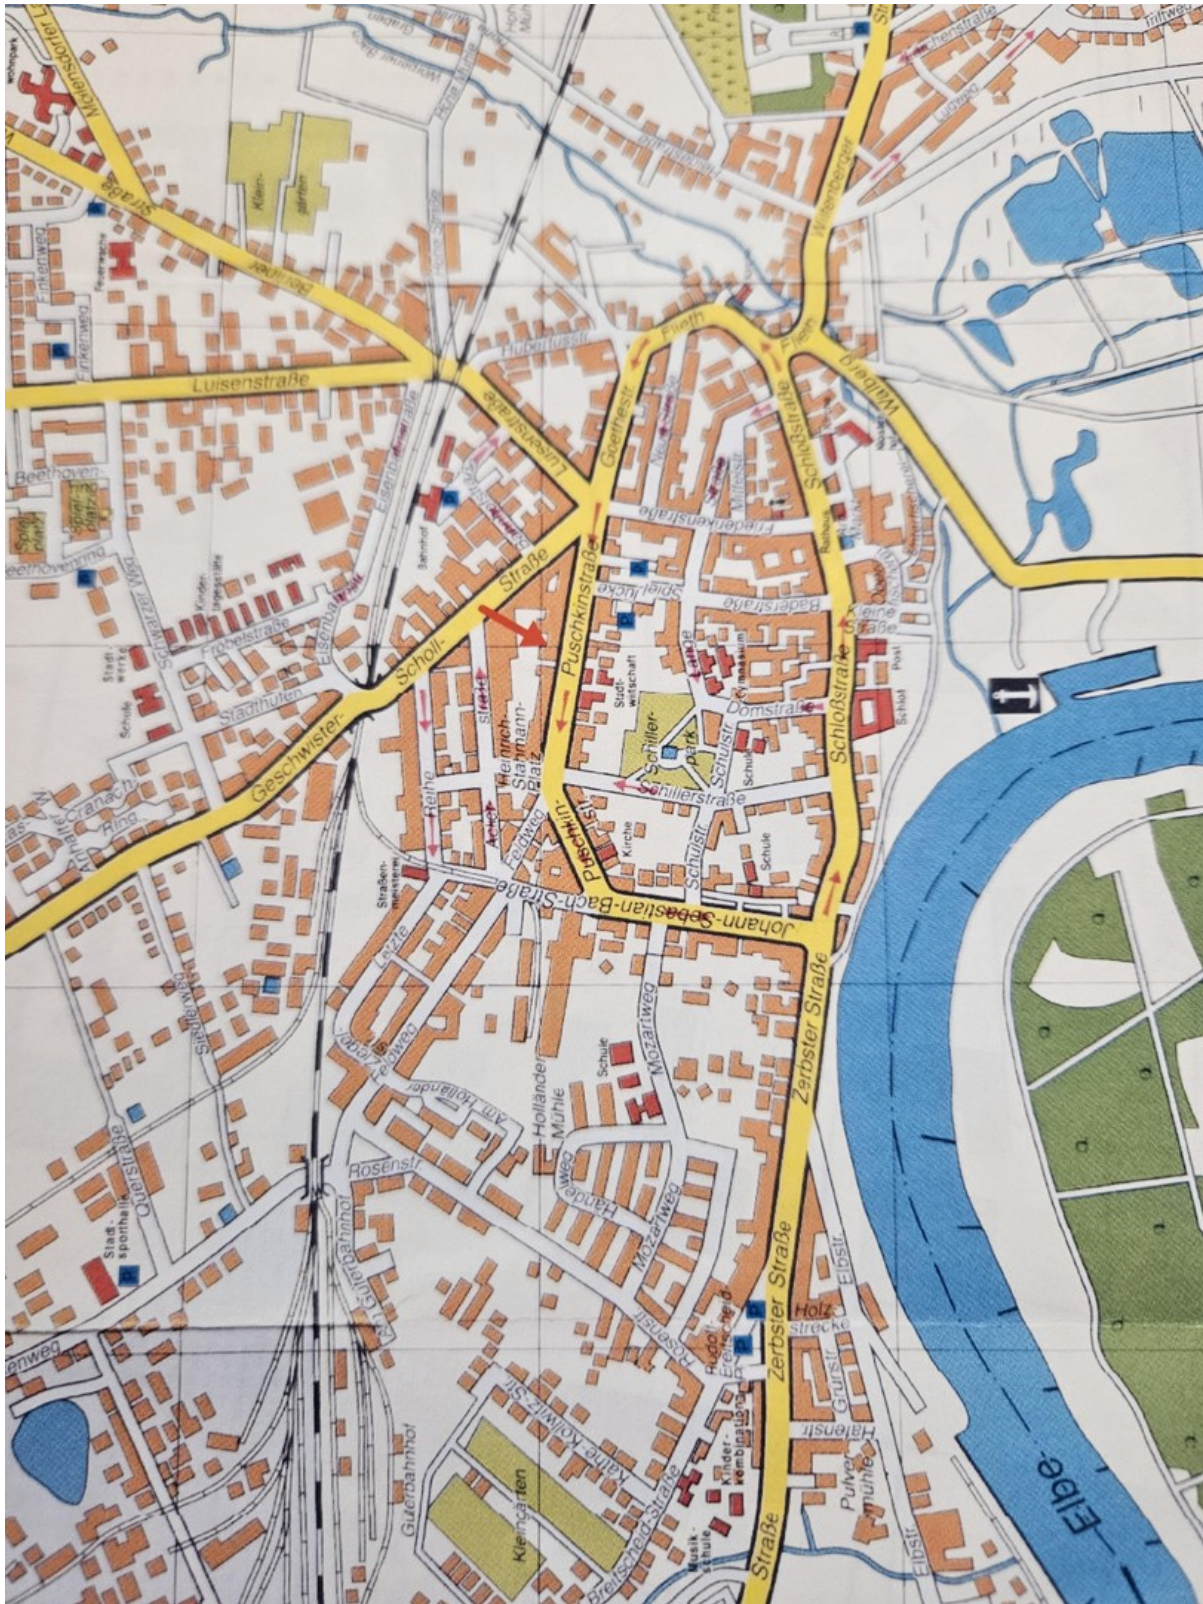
Straße
Luisenstraße
Beethoven-
Beethovenring
Schwarzer Weg
Fröbelstraße
Stadthufen
Geschwister-Scholl-Straße
Cranach-Ring
Luisenstraße
Goethestr.
Flieth
Wittenberger
Schloßstraße
Walberg
Friedenstraße
Puschkinstraße
Spielgasse
Baderstraße
Mittelstr.
Domstraße
Kleine Straße
Schloßstraße
Post
Schiller-park
Schillerstraße
Stadt-wirtschaft
Gymnasium
Schulstr.
Schule
Kirche
Schule
Heinrich-Stahmann-Platz
Reihe
Feldweg
Puschkinstr.
Johann-Sebastian-Bach-Straße
Straßen-meisterei
Zerbster Straße
Mozartweg
Schule
Holländer Mühle
Am Holländer
Händelweg
Mozartweg
Rosenstr.
Güterbahnhof
Querstraße
Stadt. sporthalle
Siedlerweg
Elbstr.
Holz
strecke
Grünstr.
Hafenstr.
Pulver-mühle
Kinder-kombination
Breitscheid-Straße
Käthe-Kollwitz-Str.
Kleingarten
Güterbahnhof
Musik-schule
Zerbster Straße
Straße
Elbe
Klein-gärten
Eisenbahnstr.
Bahnhof
Elbstr.